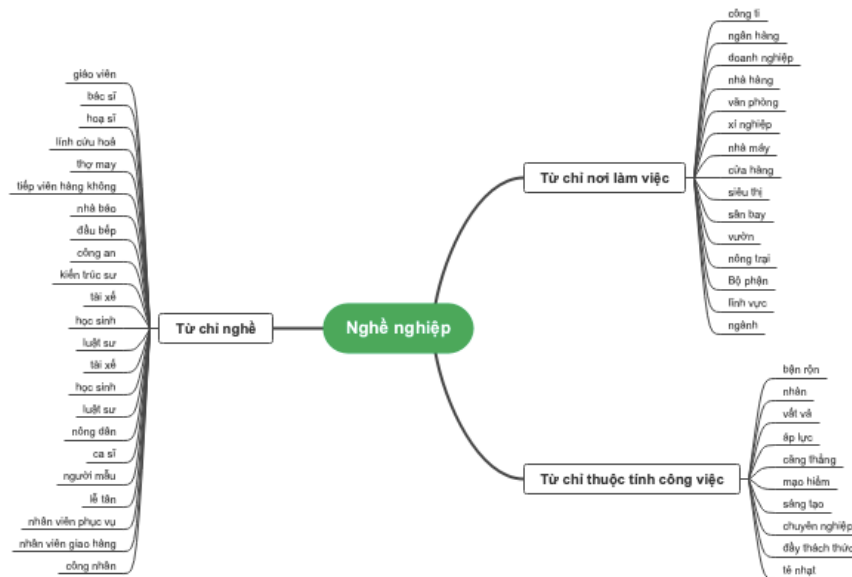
Nghề nghiệp

Từ chỉ nghề
giáo viên
bác sĩ
hoạ sĩ
lính cứu hoả
thợ may
tiếp viên hàng không
nhà báo
đầu bếp
công an
kiến trúc sư
tài xế
học sinh
luật sư
tài xế
học sinh
luật sư
nông dân
ca sĩ
người mẫu
lễ tân
nhân viên phục vụ
nhân viên giao hàng
công nhân

Từ chỉ nơi làm việc
công ti
ngân hàng
doanh nghiệp
nhà hàng
văn phòng
xí nghiệp
nhà máy
cửa hàng
siêu thị
sân bay
vườn
nông trại
Bộ phận
lĩnh vực
ngành

Từ chỉ thuộc tính công việc
bận rộn
nhàn
vất vả
áp lực
căng thẳng
mạo hiểm
sáng tạo
chuyên nghiệp
đầy thách thức
tẻ nhạt